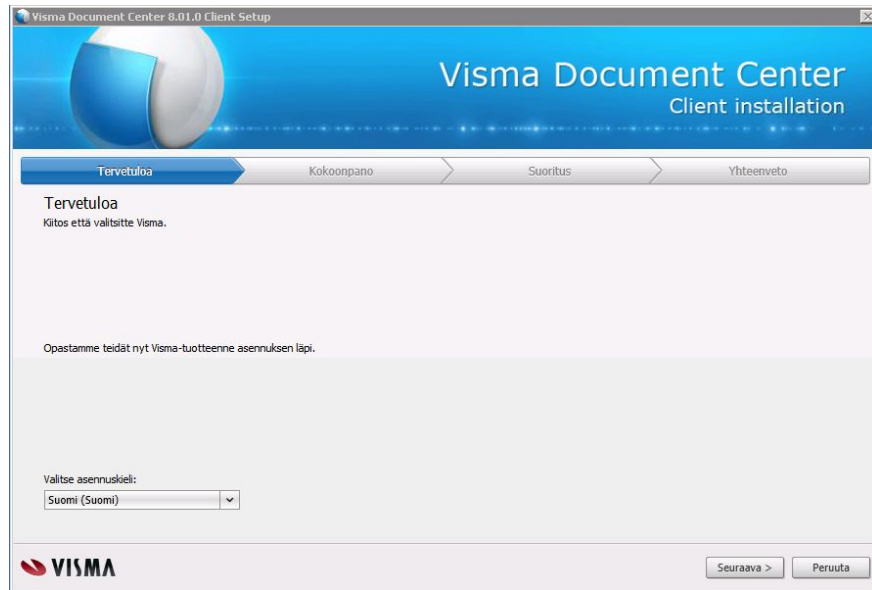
Visma Document Center 8.01.0 Client Setup

Visma Document Center
Client installation

Tervetuloa
Kokoonpano
Suoritus
Yhteenveto

Tervetuloa
Kiitos että valitsitte Visma.

Opastamme teidät nyt Visma-tuotteenne asennuksen läpi.

Valitse asennuskieli:
Suomi (Suomi)

VISMA

Seuraava >
Peruuta